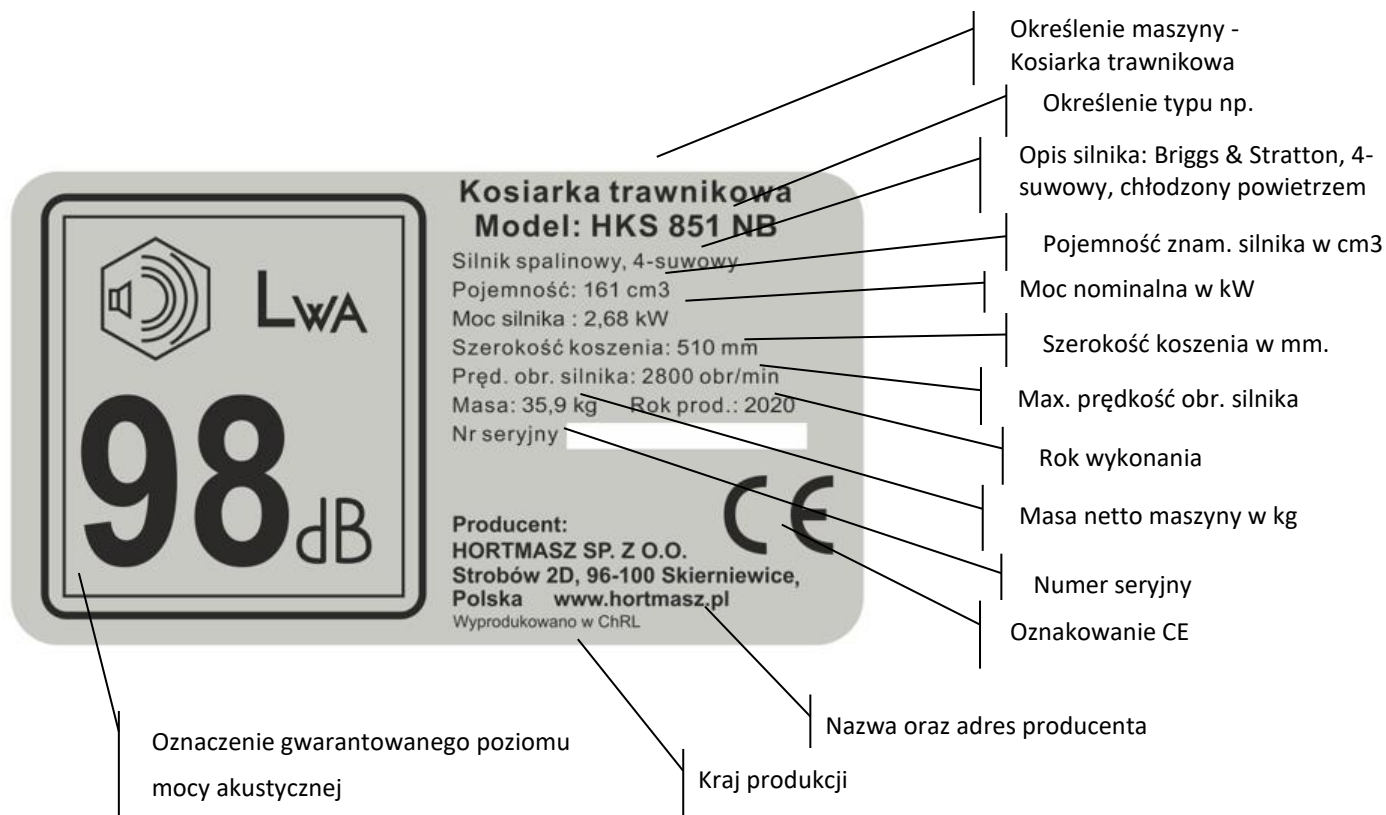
Określenie maszyny - Kosiarka trawnikowa

Określenie typu np.

Opis silnika: Briggs & Stratton, 4-suwowy, chłodzony powietrzem

Pojemność znam. silnika w cm3

Moc nominalna w kW

Szerokość koszenia w mm.

Max. prędkość obr. silnika

Rok wykonania

Masa netto maszyny w kg

Numer seryjny

Oznakowanie CE

$L_{WA}$

98dB

Kosiarka trawnikowa
Model: HKS 851 NB

Silnik spalinowy, 4-suwowy
Pojemność: 161 cm3
Moc silnika : 2,68 kW
Szerokość koszenia: 510 mm
Pręd. obr. silnika: 2800 obr/min
Masa: 35,9 kg Rok prod.: 2020
Nr seryjny

CE

Producent:
HORTMASZ SP. Z O.O.
Strobów 2D, 96-100 Skierniewice,
Polska www.hortmasz.pl
Wyprodukowano w ChRL

Nazwa oraz adres producenta

Oznaczenie gwarantowanego poziomu mocy akustycznej

Kraj produkcji